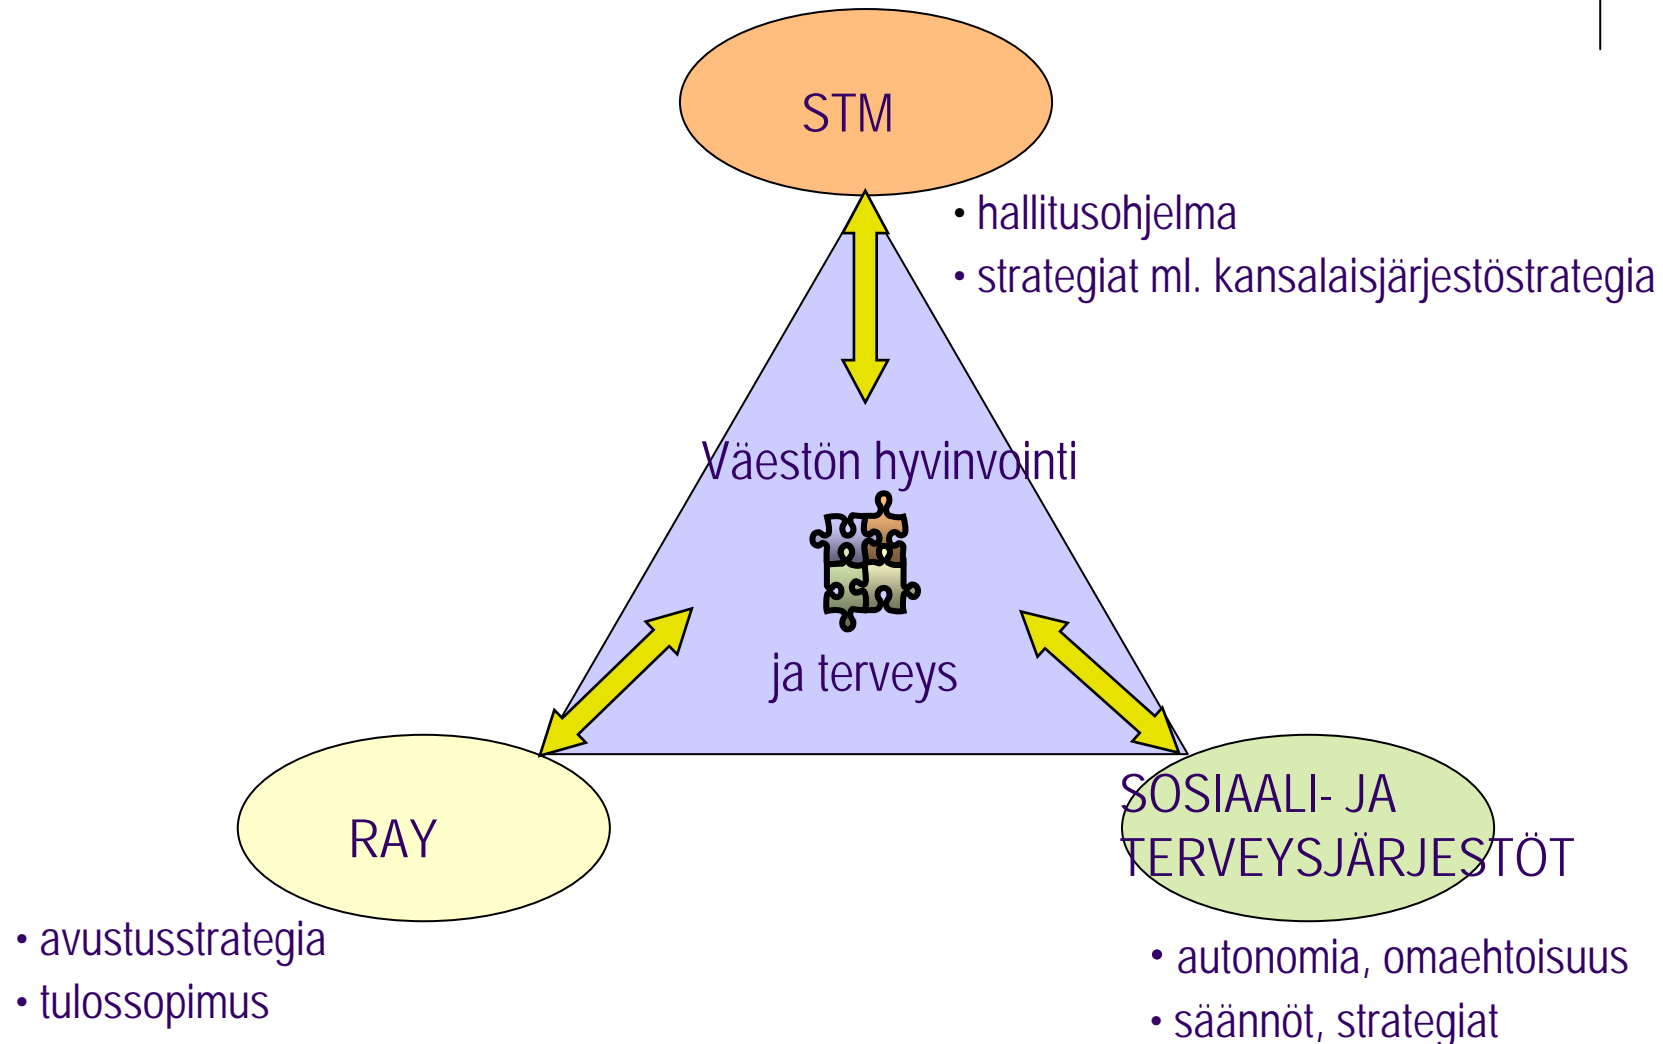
STM

• hallitusohjelma
• strategiat ml. kansalaisjärjestöstrategia

Väestön hyvinvointi

ja terveys

RAY

• avustusstrategia
• tulossopimus

SOSIAALI- JA TERVEYSJÄRJESTÖT

• autonomia, omaehtoisuus
• säännöt, strategiat